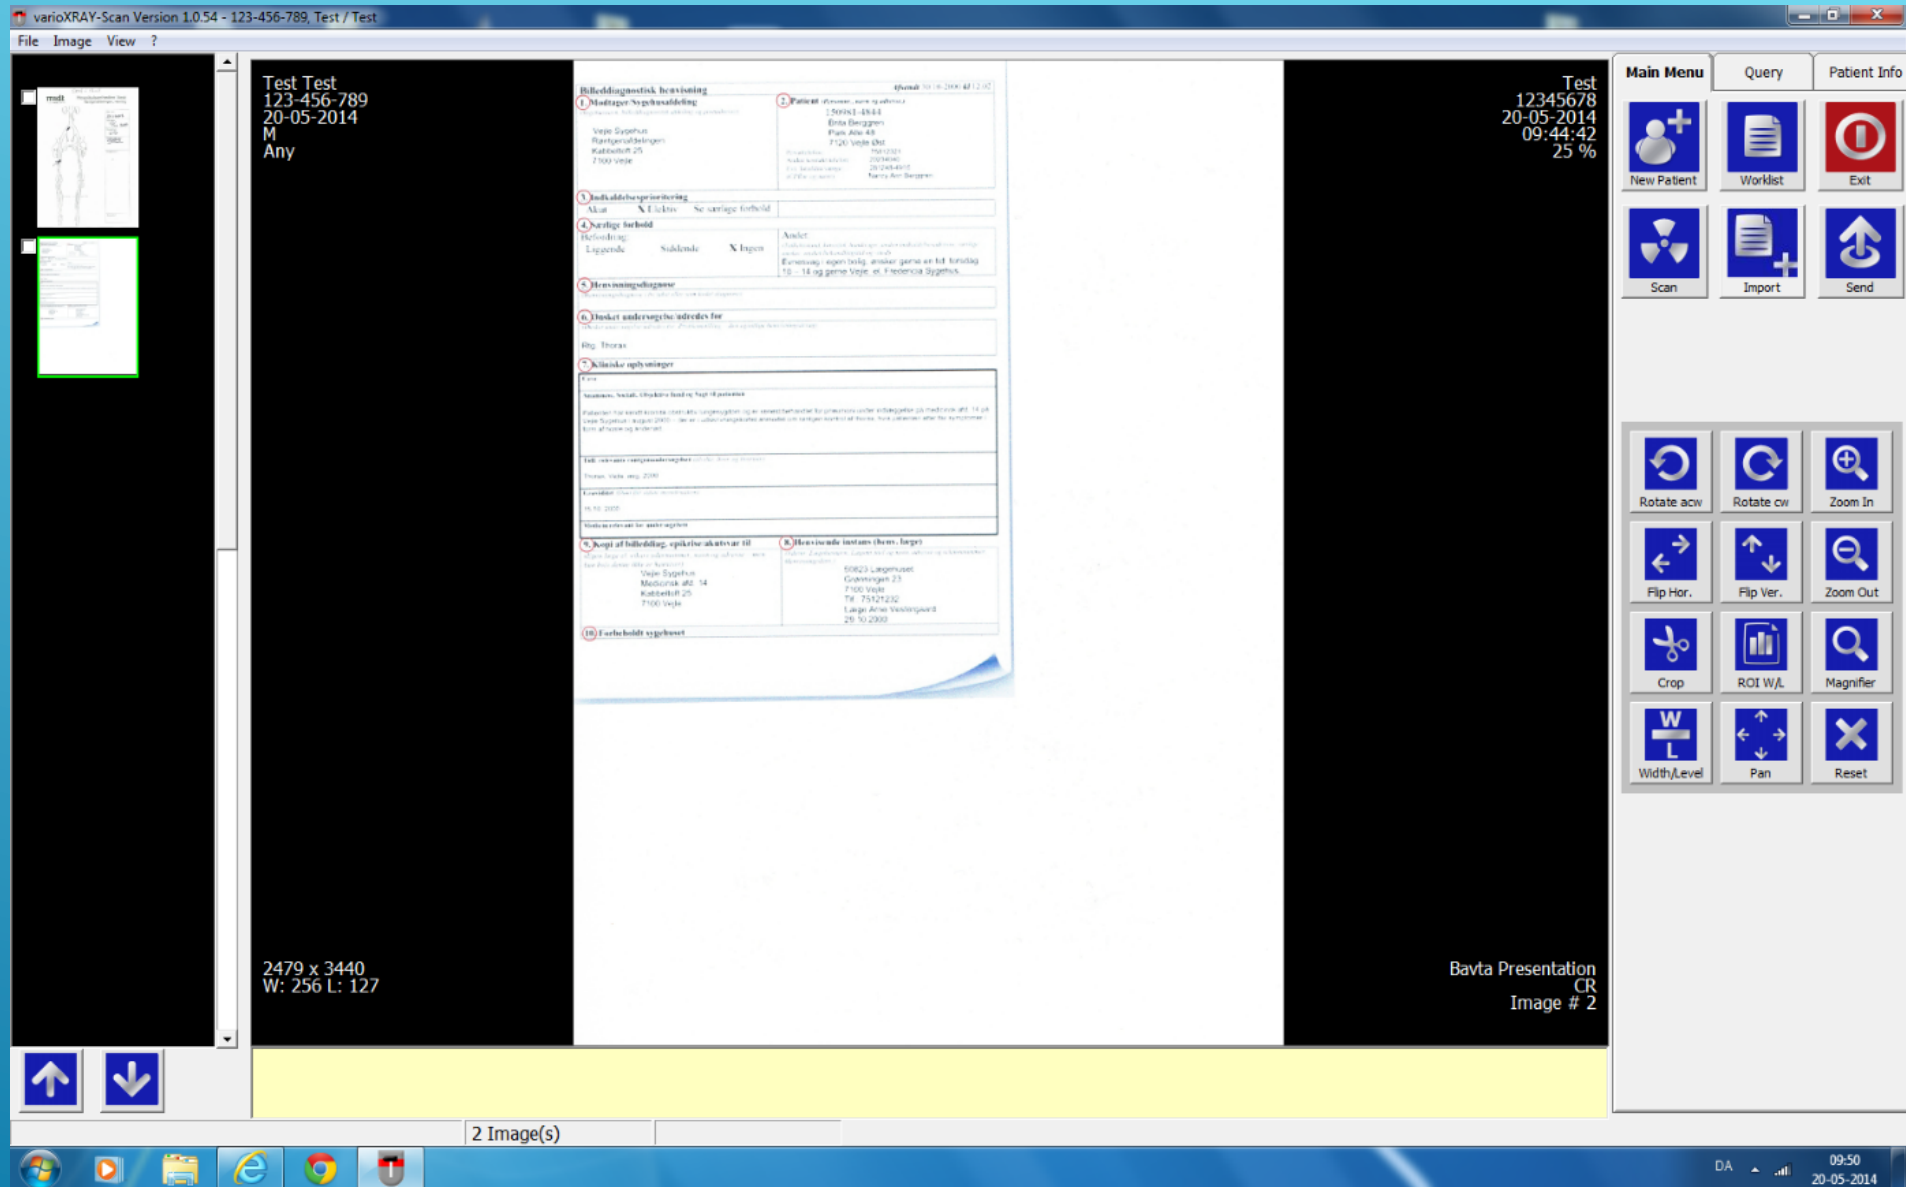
varioXRAY-Scan Version 1.0.54 - 123-456-789, Test / Test

File Image View ?

Test Test
123-456-789
20-05-2014
M
Any

Test
12345678
20-05-2014
09:44:42
25 %

Billeddiagnostisk henvisning

1. Modtager/Sygehusafdeling

Vejle Sygehus
Røntgenafdelingen
Kabbeltoft 25
7100 Vejle

2. Patient

Birta Berggren
Park Alle 48
7120 Vejle Øst

3. Indikaldelsesprioritering

Akut X Elektiv Se særlige forhold

4. Særlige forhold

Liggende Siddende X Ingen

Andet

5. Henvisningsdiagnose

6. Ønsket undersøgelse/udredes for

Rtg. Thorax

7. Kliniske oplysninger

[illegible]

9. Kopi af billeddiag. epikrise/aktsvar til

Vejle Sygehus
Medicinsk afd. 14
Kabbeltoft 25
7100 Vejle

8. Henvisende instans

Lægehuset
Grønningen 23
7100 Vejle

10. Forbeholdt sygehuset

2479 x 3440
W: 256 L: 127

Bavta Presentation
CR
Image # 2

Main Menu Query Patient Info

New Patient Worklist Exit
Scan Import Send

Rotate acw Rotate cw Zoom In
Flip Hor. Flip Ver. Zoom Out
Crop ROI W/L Magnifier
Width/Level Pan Reset

2 Image(s)

DA 09:50 20-05-2014